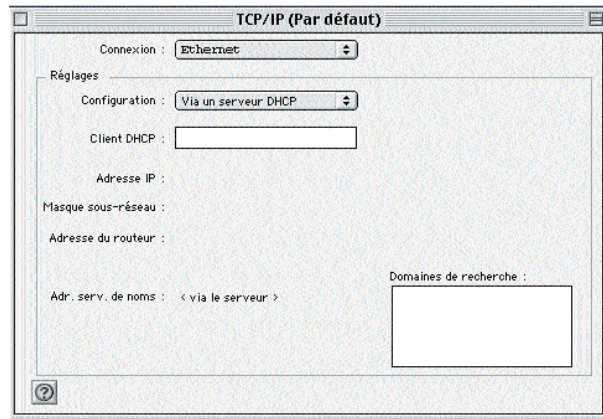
TCP/IP (Par défaut)

Connexion : Ethernet

Réglages

Configuration : Via un serveur DHCP

Client DHCP :

Adresse IP :

Masque sous-réseau :

Adresse du routeur :

Adr. serv. de noms : < via le serveur >

Domaines de recherche :

?